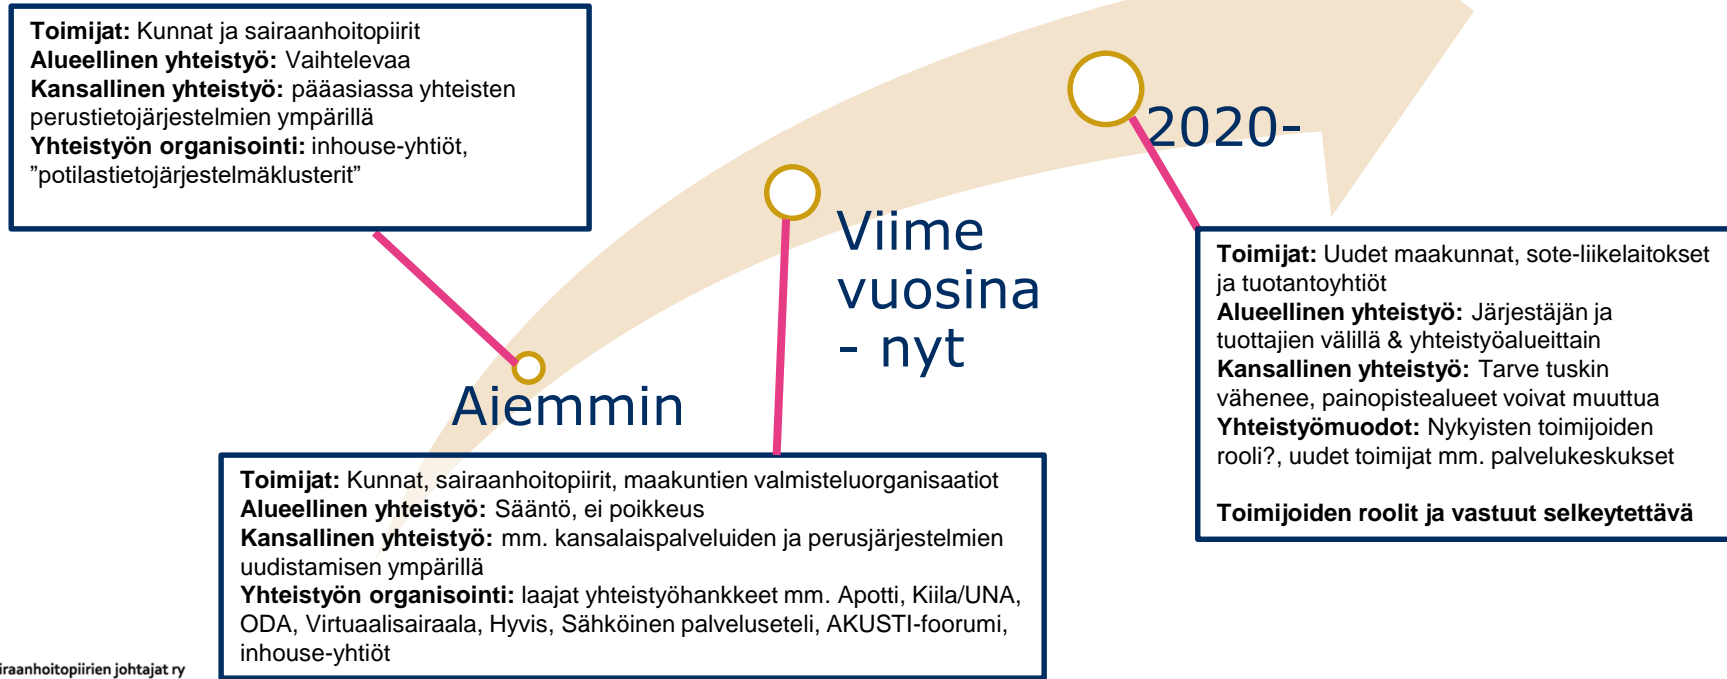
**Toimijat:** Kunnat ja sairaanhoitopiirit
**Alueellinen yhteistyö:** Vaihtelevaa
**Kansallinen yhteistyö:** pääasiassa yhteisten perustietojärjestelmien ympärillä
**Yhteistyön organisointi:** inhouse-yhtiöt, ”potilastietojärjestelmäklusterit”

Aiemmin

Viime vuosina - nyt

2020-

**Toimijat:** Kunnat, sairaanhoitopiirit, maakuntien valmisteluorganisaatiot
**Alueellinen yhteistyö:** Sääntö, ei poikkeus
**Kansallinen yhteistyö:** mm. kansalaispalveluiden ja perusjärjestelmien uudistamisen ympärillä
**Yhteistyön organisointi:** laajat yhteistyöhankkeet mm. Apotti, Kiila/UNA, ODA, Virtuaalisairaala, Hyvis, Sähköinen palveluseteli, AKUSTI-foorumi, inhouse-yhtiöt

**Toimijat:** Uudet maakunnat, sote-liikelaitokset ja tuotantoyhtiöt
**Alueellinen yhteistyö:** Järjestäjän ja tuottajien välillä & yhteistyöalueittain
**Kansallinen yhteistyö:** Tarve tuskin vähenee, painopistealueet voivat muuttua
**Yhteistyömuodot:** Nykyisten toimijoiden rooli?, uudet toimijat mm. palvelukeskukset

**Toimijoiden roolit ja vastuut selkeytettävä**

iraanhoitopiirien johtajat ry